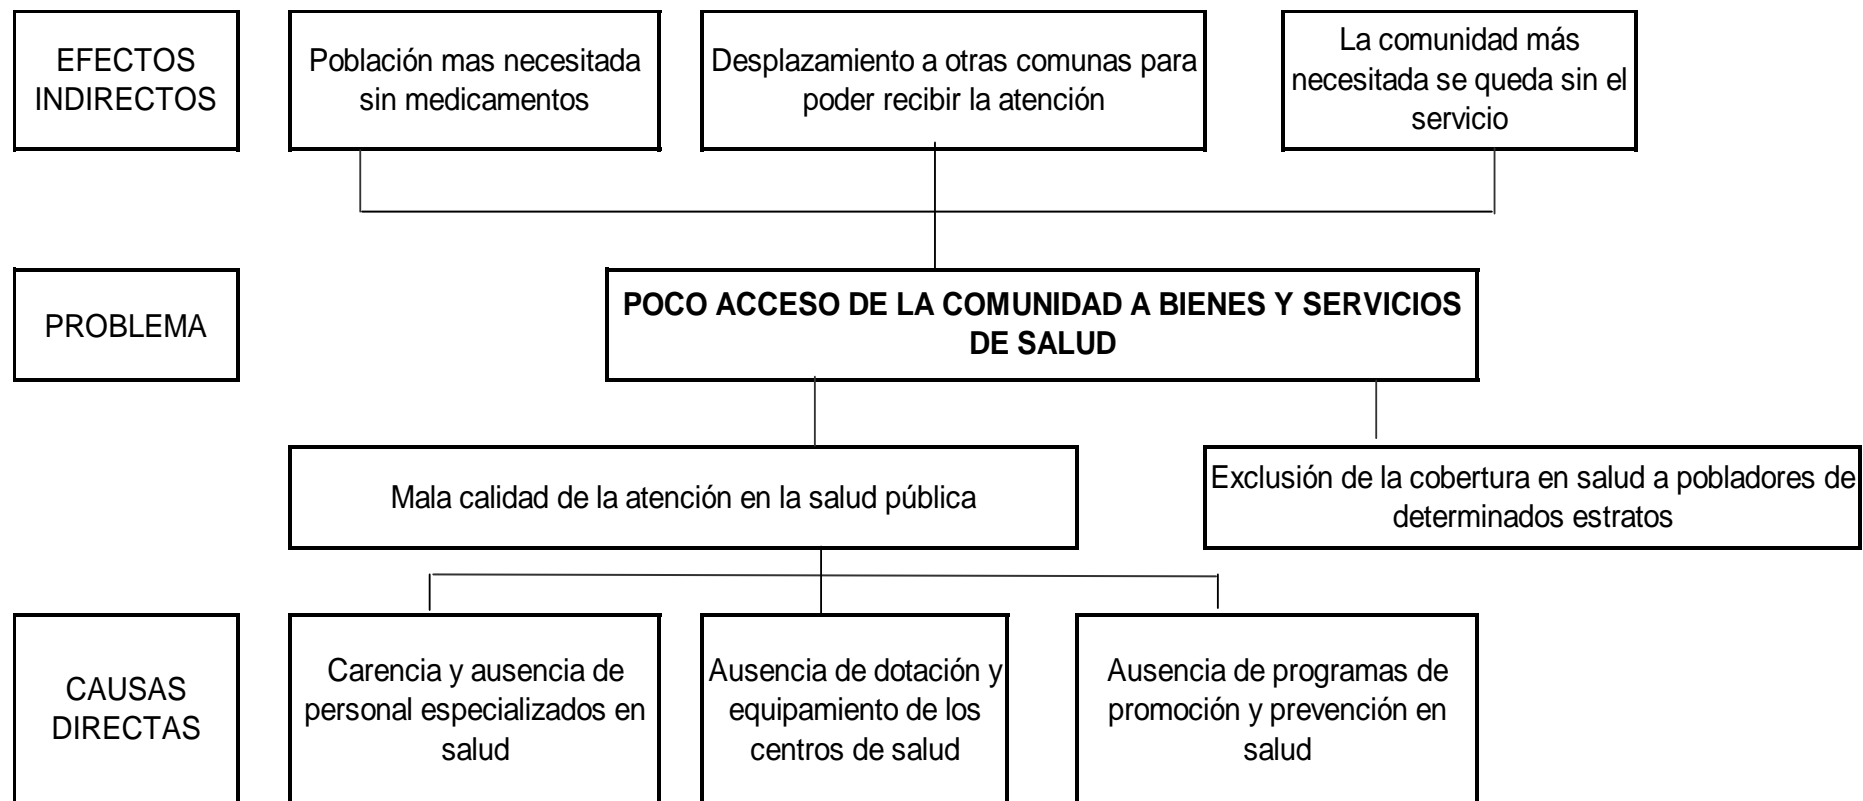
EFECTOS INDIRECTOS

Población mas necesitada sin medicamentos

Desplazamiento a otras comunas para poder recibir la atención

La comunidad más necesitada se queda sin el servicio

PROBLEMA

POCO ACCESO DE LA COMUNIDAD A BIENES Y SERVICIOS DE SALUD

Mala calidad de la atención en la salud pública

Exclusión de la cobertura en salud a pobladores de determinados estratos

CAUSAS DIRECTAS

Carencia y ausencia de personal especializados en salud

Ausencia de dotación y equipamiento de los centros de salud

Ausencia de programas de promoción y prevención en salud